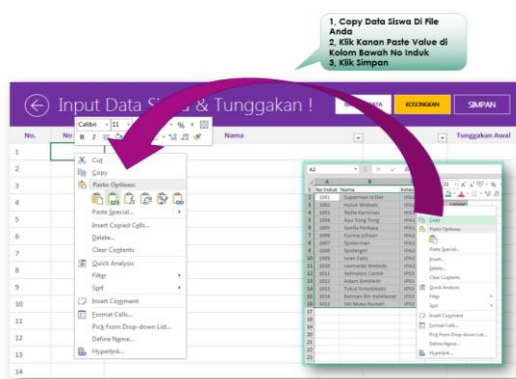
1, Copy Data Siswa Di File Anda
2, Klik Kanan Paste Value di Kolom Bawah No Induk
3, Klik Simpan

Input Data Si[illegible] & Tunggakan !

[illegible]

KOSONGKAN

SIMPAN

No.

No

Nama

Tunggakan Awal

1
2
3
4
5
6
7
8
9
10
11
12
13
14

Calibri
11
%

B
I

Cut
Copy
Paste Options:
Paste Special...
Insert Copied Cells...
Delete...
Clear Contents
Quick Analysis
Filter
Sort
Insert Comment
Format Cells...
Pick From Drop-down List...
Define Name...
Hyperlink...

A2

No Induk
Nama
Kelas

1001
Superman Is Dat
1002
Hulak Wobolo
1003
Nella Karinnas
1004
Ayu Ting Tong
1005
Sarita Parbasa
1006
Karina Jidnan
1007
Spiderman
1008
Spidergirl
1009
Iwan Fals
1010
Leonardo Wobolo
1011
Setiawan Cantik
1012
Adam Semilion
1013
Tukul Simolakaks
1014
Batman Bin Kelelawar
1015
Siti Mulachumah

Copy
Paste Options:
Paste Special...
Insert...
Delete...
Clear Contents
Quick Analysis
Filter
Sort
Insert Comment
Format Cells...
Pick From Drop-down List...
Define Name...
Hyperlink...